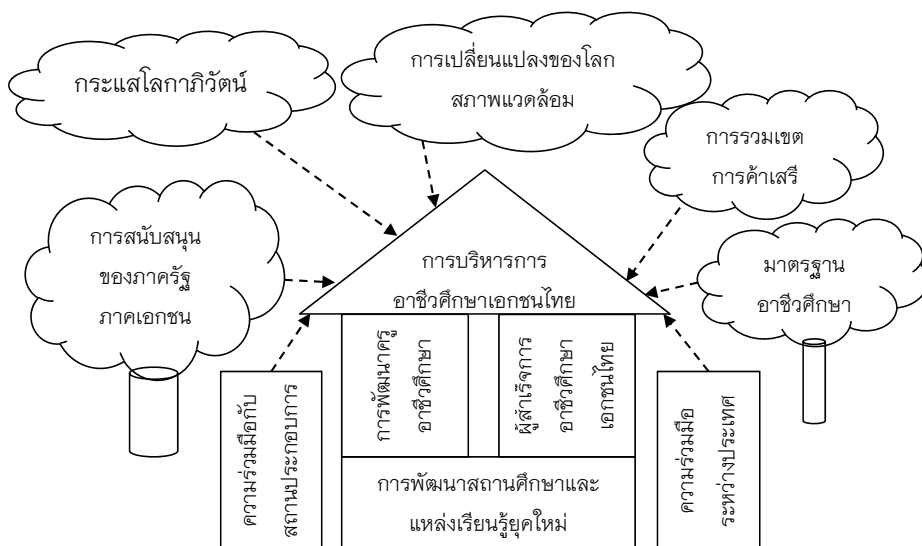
กระแสโลกาภิวัตน์

การเปลี่ยนแปลงของโลก
สภาพแวดล้อม

การรวมเขต
การค้าเสรี

การสนับสนุน
ของภาครัฐ
ภาคเอกชน

การบริหารการ
อาชีวศึกษาเอกชนไทย

มาตรฐาน
อาชีวศึกษา

ความร่วมมือกับ
สถานประกอบการ

การพัฒนาครู
อาชีวศึกษา

ผู้สำเร็จการ
อาชีวศึกษา
เอกชนไทย

ความร่วมมือ
ระหว่างประเทศ

การพัฒนาสถานศึกษาและ
แหล่งเรียนรู้ยุคใหม่